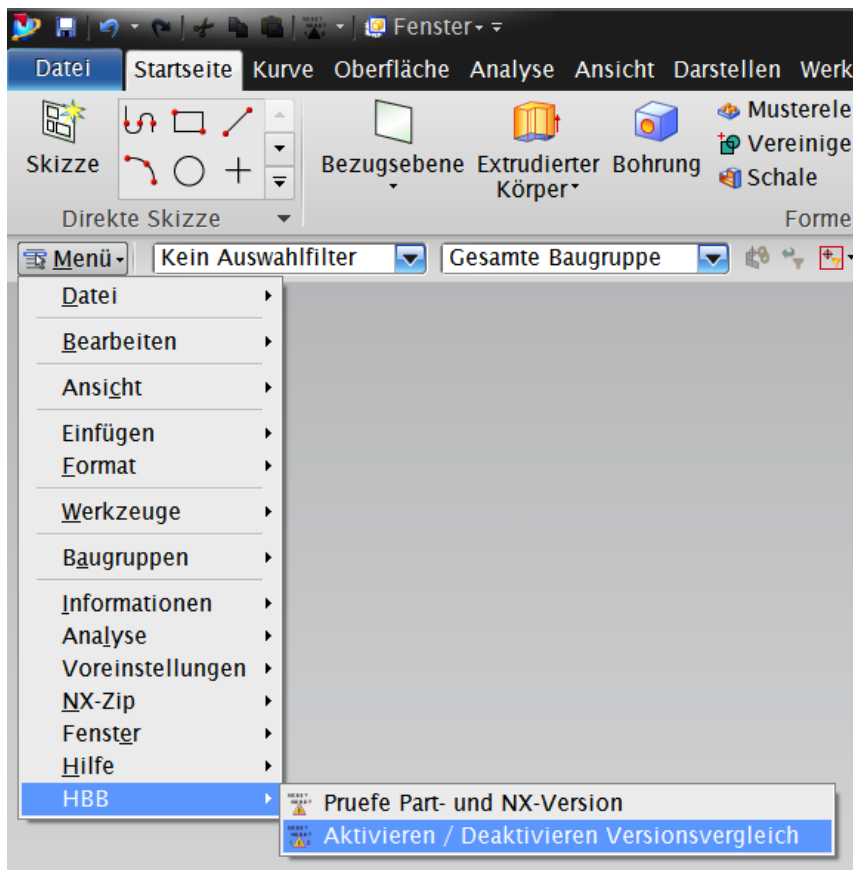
Fenster

Datei Startseite Kurve Oberfläche Analyse Ansicht Darstellen Werk

Skizze

Direkte Skizze

Bezugsebene

Extrudierter Körper

Bohrung

Musterele
Vereinige
Schale

Forme

Menü

Kein Auswahlfilter

Gesamte Baugruppe

Datei
Bearbeiten
Ansicht
Einfügen
Format
Werkzeuge
Baugruppen
Informationen
Analyse
Voreinstellungen
NX-Zip
Fenster
Hilfe
HBB

Pruefe Part- und NX-Version
Aktivieren / Deaktivieren Versionsvergleich